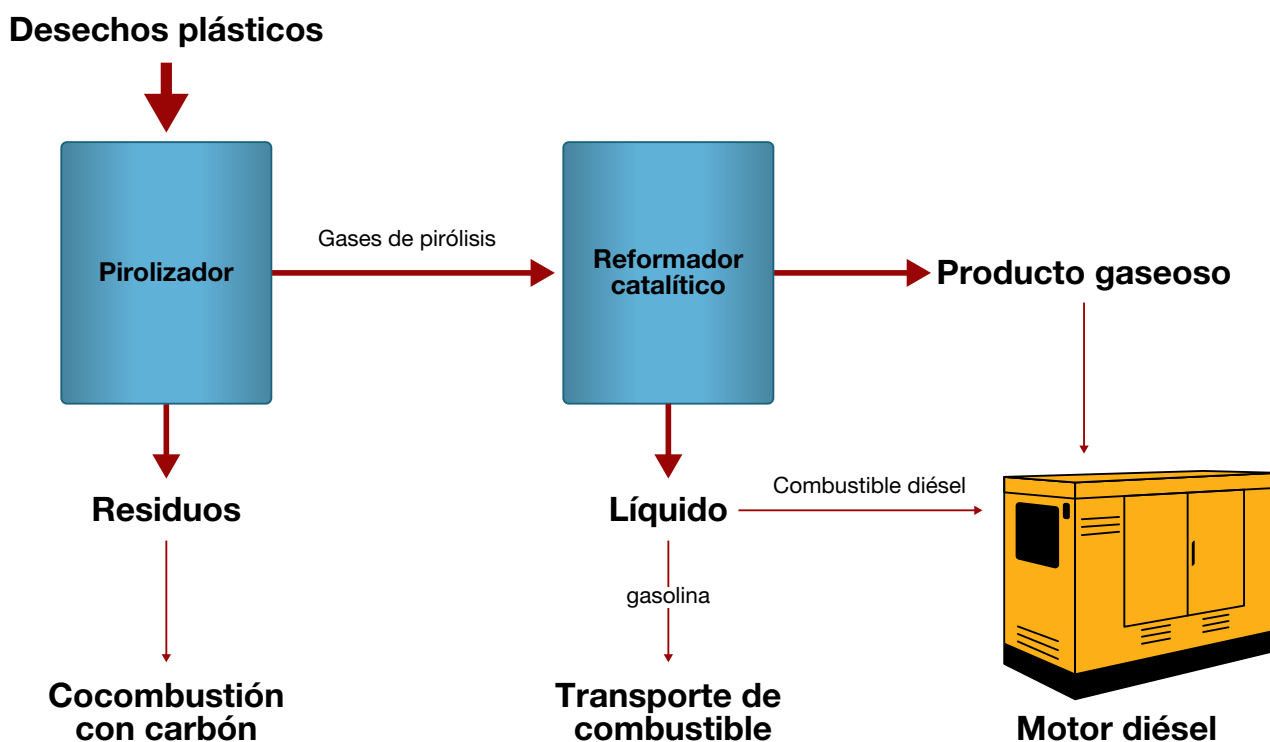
Desechos plásticos

Pirolizador

Gases de pirólisis

Reformador catalítico

Producto gaseoso

Residuos

Líquido

Combustible diésel

gasolina

Cocombustión con carbón

Transporte de combustible

Motor diésel